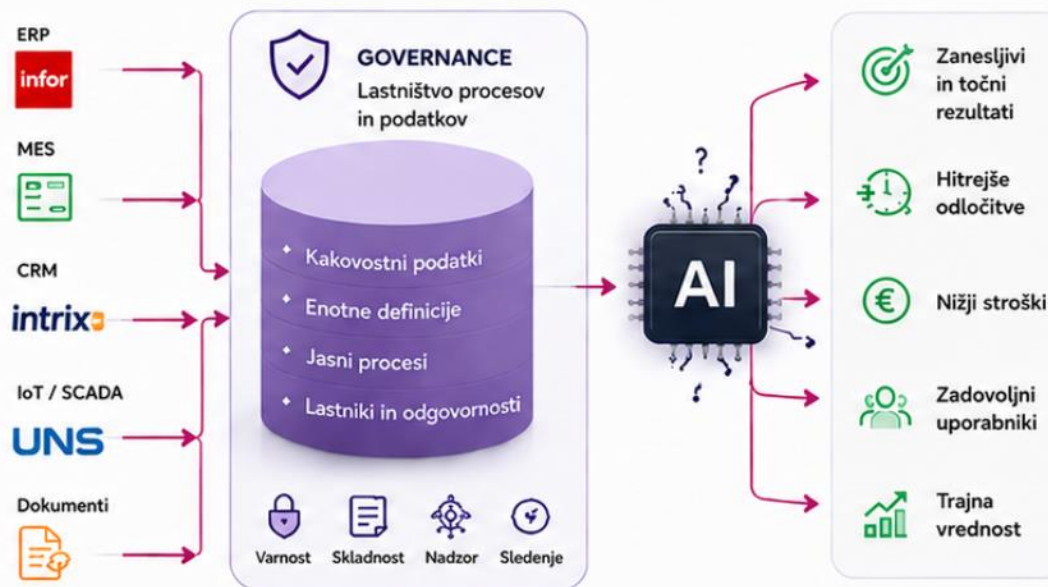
ERP
infor

MES

CRM
intrix

IoT / SCADA
UNS

Dokumenti

GOVERNANCE
Lastništvo procesov in podatkov

Kakovostni podatki
Enotne definicije
Jasni procesi
Lastniki in odgovornosti

Varnost
Skladnost
Nadzor
Sledenje

AI

Zanesljivi in točni rezultati
Hitrejše odločitve
Nižji stroški
Zadovoljni uporabniki
Trajna vrednost